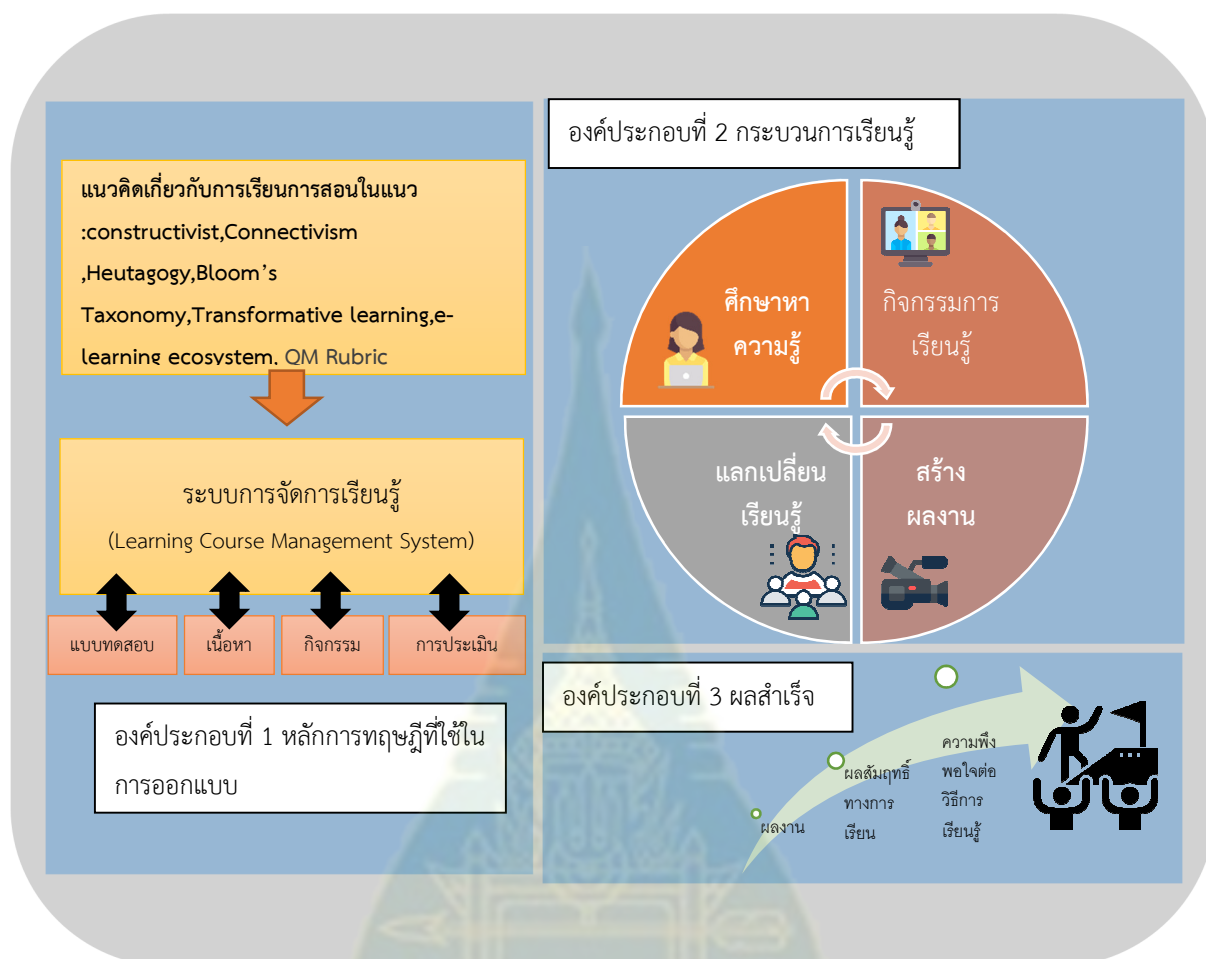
แนวคิดเกี่ยวกับการเรียนการสอนในแนว :constructivist,Connectivism ,Heutagogy,Bloom's Taxonomy,Transformative learning,e-learning ecosystem, QM Rubric

ระบบการจัดการเรียนรู้
(Learning Course Management System)

แบบทดสอบ
เนื้อหา
กิจกรรม
การประเมิน

องค์ประกอบที่ 1 หลักการทฤษฎีที่ใช้ในการออกแบบ

องค์ประกอบที่ 2 กระบวนการเรียนรู้

ศึกษาหาความรู้

กิจกรรมการเรียนรู้

แลกเปลี่ยนเรียนรู้

สร้างผลงาน

องค์ประกอบที่ 3 ผลสำเร็จ

ผลงาน

ผลสัมฤทธิ์ทางการเรียน

ความพึงพอใจต่อวิธีการเรียนรู้